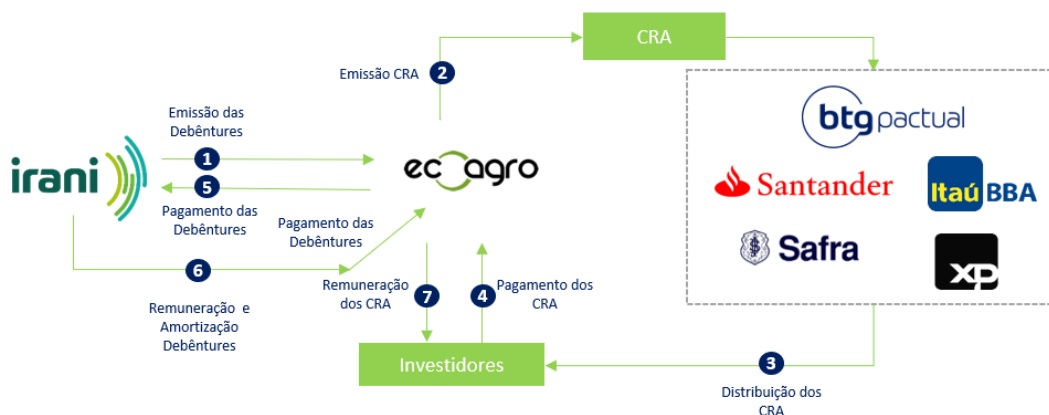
CRA

Emissão CRA 2

irani

Emissão das Debêntures

1

5

Pagamento das Debêntures

ecoagro

Pagamento das Debêntures

6

Remuneração e Amortização Debêntures

Remuneração dos CRA

7

4

Pagamento dos CRA

Investidores

3

Distribuição dos CRA

btg pactual

Santander

Itaú BBA

Safra

XP